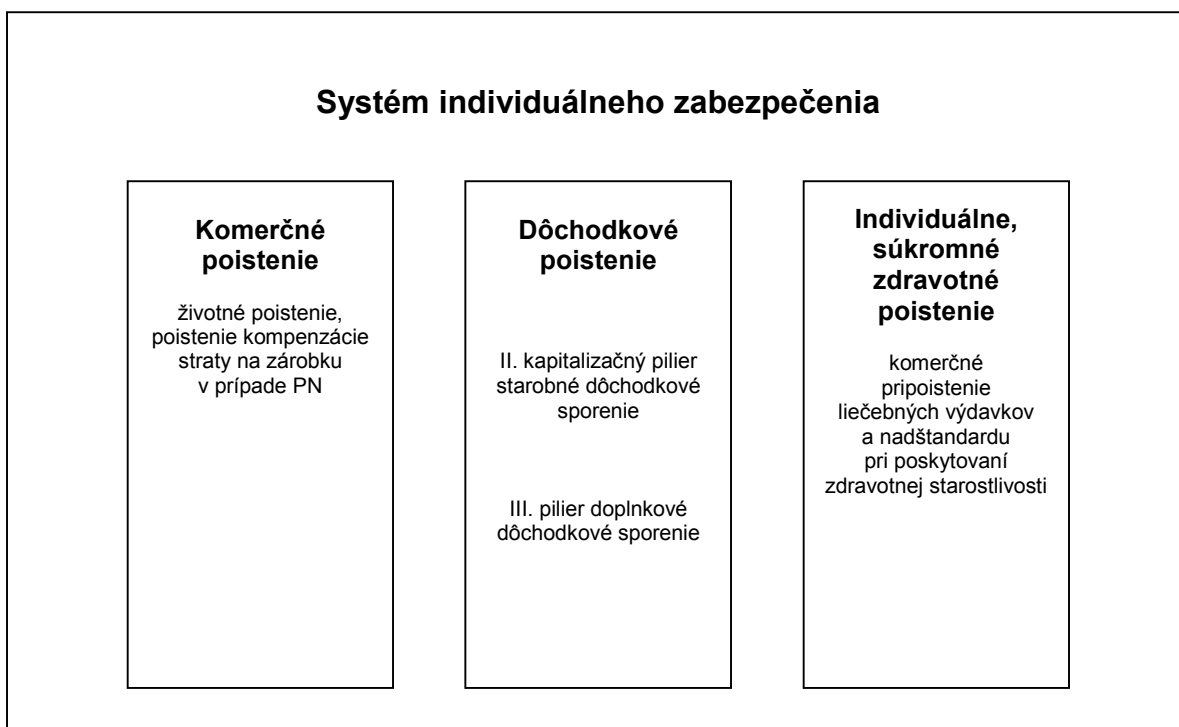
Systém individuálneho zabezpečenia

Komerčné poistenie

životné poistenie, poistenie kompenzácie straty na zárobku v prípade PN

Dôchodkové poistenie

II. kapitalizačný pilier starobné dôchodkové sporenie

III. pilier doplnkové dôchodkové sporenie

Individuálne, súkromné zdravotné poistenie

komerčné pripoistenie liečebných výdavkov a nadštandardu pri poskytovaní zdravotnej starostlivosti